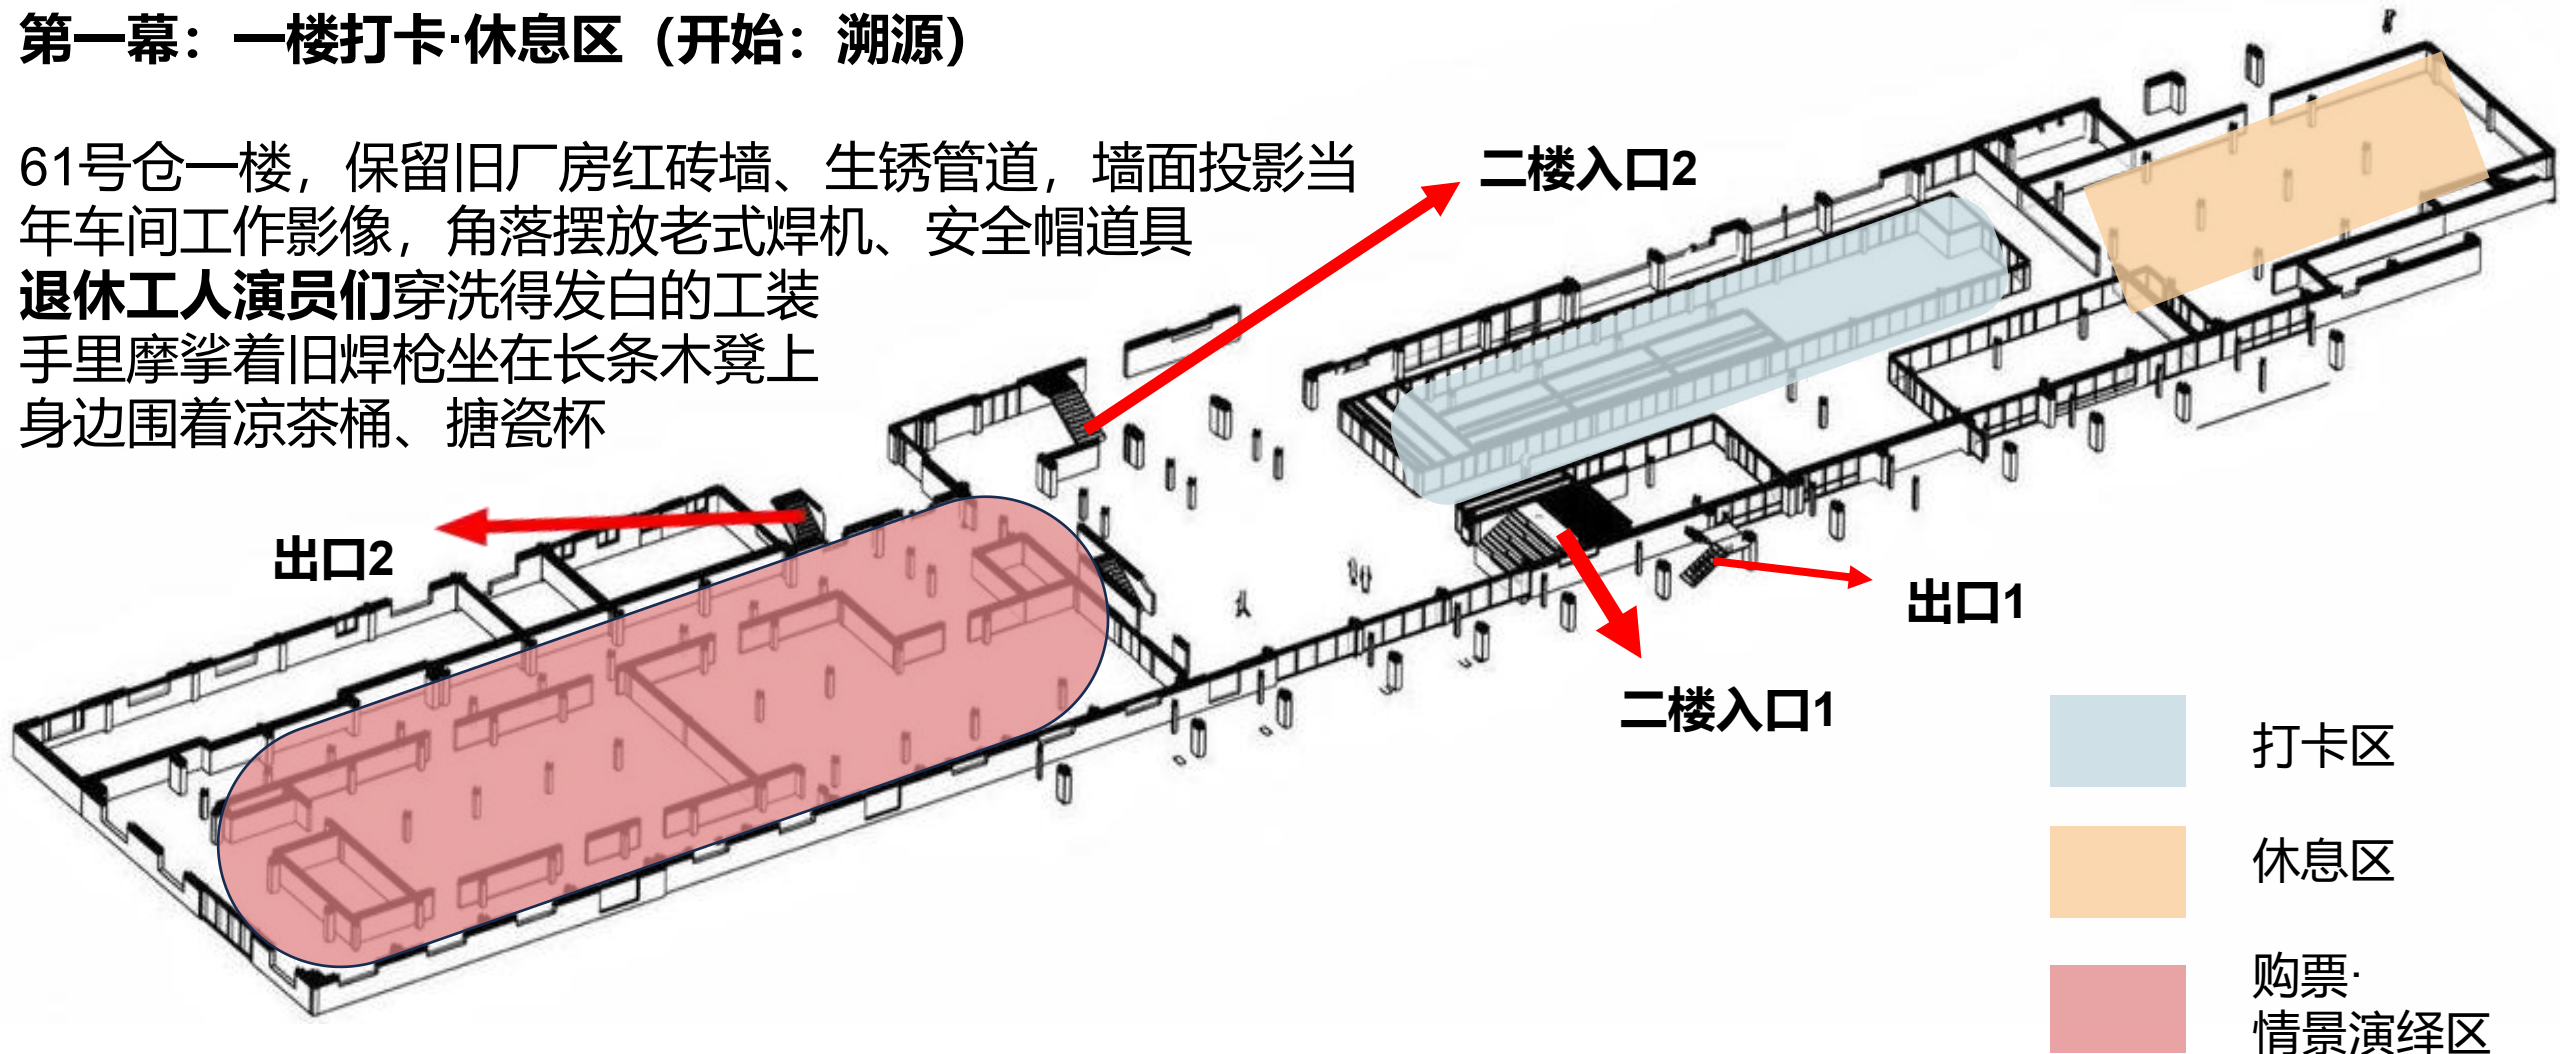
第一幕：一楼打卡·休息区（开始：溯源）

61号仓一楼，保留旧厂房红砖墙、生锈管道，墙面投影当年车间工作影像，角落摆放老式焊机、安全帽道具
**退休工人演员们**穿洗得发白的工装
手里摩挲着旧焊枪坐在长条木凳上
身边围着凉茶桶、搪瓷杯

二楼入口2

出口2

出口1

二楼入口1

打卡区

休息区

购票·
情景演绎区